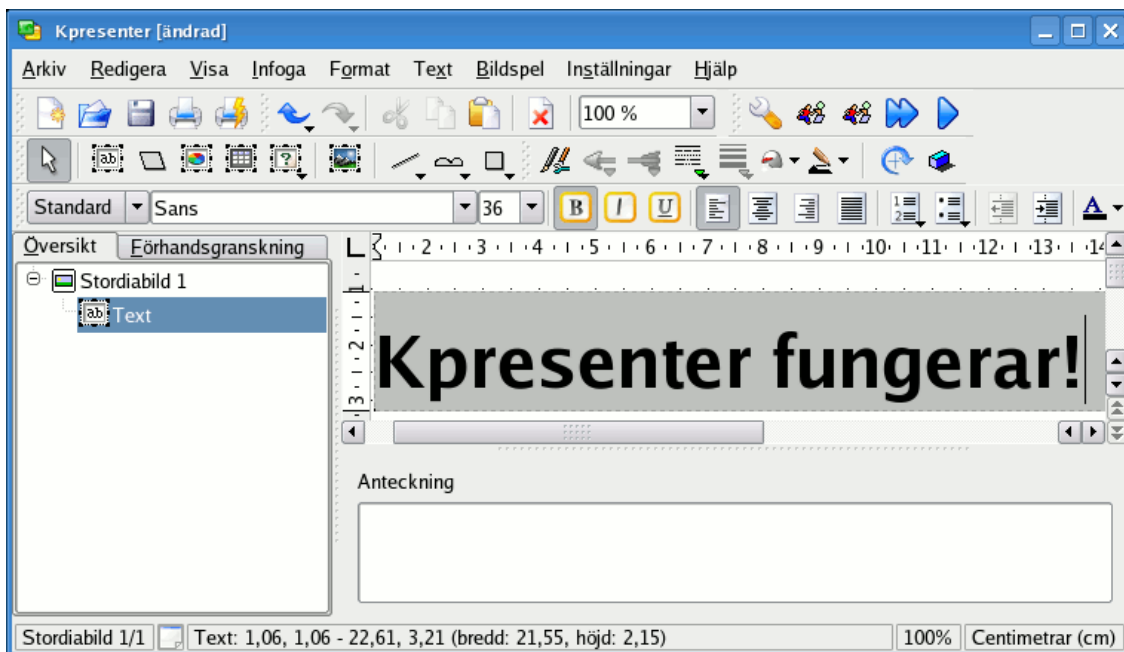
Kpresenter [ändrad]

Arkiv Redigera Visa Infoga Format Text Bildspel Inställningar Hjälp

100 %

Standard Sans 36

B I U

Översikt Förhandsgranskning

Stordiabild 1

Text

1 2 3 4 5 6 7 8 9 10 11 12 13 14

1 2 3

Kpresenter fungerar!

Anteckning

Stordiabild 1/1 Text: 1,06, 1,06 - 22,61, 3,21 (bredd: 21,55, höjd: 2,15) 100% Centimetrar (cm)